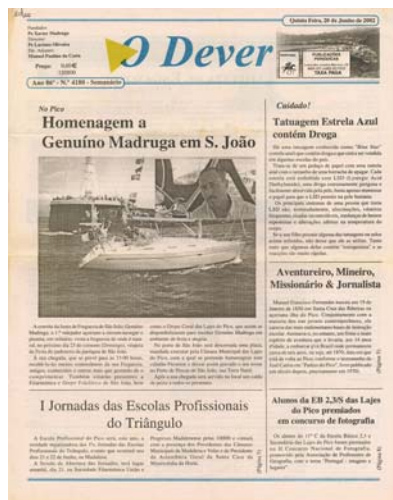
O Dever

Quinta Feira, 20 de Junho de 2002

Ano 86º - Nº 4180 - Semanário

PUBLICAÇÕES PERIÓDICAS

TAXA PAGA

Preço 0,60€

No Pico

Homenagem a Genuíno Madruga em S. João

Cuidado!

Tatuagem Estrela Azul contém Droga

Aventureiro, Mineiro, Missionário & Jornalista

I Jornadas das Escolas Profissionais do Triângulo

Alunos da EB 2,3/S das Lajes do Pico premiados em concurso de fotografia

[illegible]